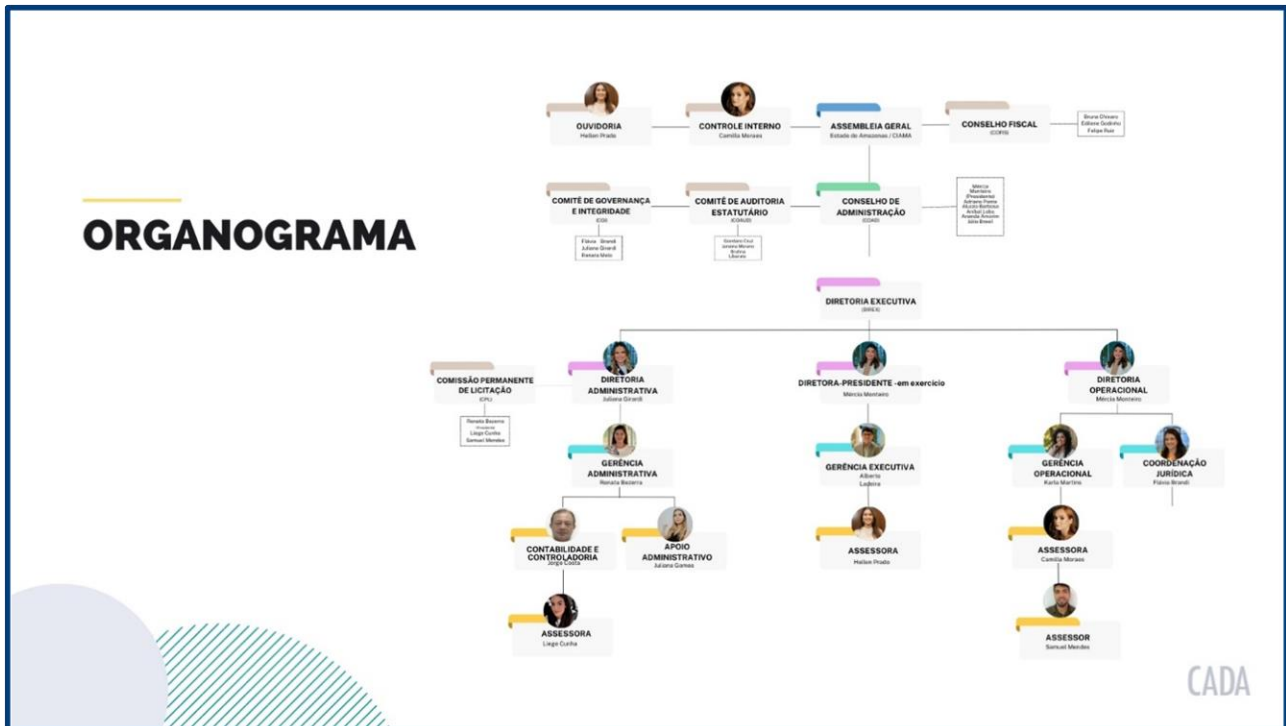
ORGANOGRAMA

OUVIDORIA
Hellen Prado

CONTROLE INTERNO
Camilla Moraes

ASSEMBLEIA GERAL
Estado do Amazonas / CIAMA

CONSELHO FISCAL
(COFIS)

Bruna Chixaro
Edilene Godinho
Felipe Reis

COMITÊ DE GOVERNANÇA E INTEGRIDADE
(CGI)

Flávia Brandi
Juliana Girardi
Renata Melo

COMITÊ DE AUDITORIA ESTATUTÁRIO
(COAUD)

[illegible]

CONSELHO DE ADMINISTRAÇÃO
(CONAD)

Márcia Monteiro (Presidente)
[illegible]
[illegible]
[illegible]
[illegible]
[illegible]

DIRETORIA EXECUTIVA
(DIREX)

COMISSÃO PERMANENTE DE LICITAÇÃO
(CPL)

Renata Bezerra
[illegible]
Liego Cunha
Samuel Mendes

DIRETORIA ADMINISTRATIVA
Juliana Girardi

DIRETORA-PRESIDENTE -em exercício
Márcia Monteiro

DIRETORIA OPERACIONAL
Márcia Monteiro

GERÊNCIA ADMINISTRATIVA
Renata Bezerra

GERÊNCIA EXECUTIVA
Alberto Lajeira

GERÊNCIA OPERACIONAL
Karla Martins

COORDENAÇÃO JURÍDICA
Flávia Brandi

CONTABILIDADE E CONTROLADORIA
Jorge Costa

APOIO ADMINISTRATIVO
Juliana Gomes

ASSESSORA
Hellen Prado

ASSESSORA
Camilla Moraes

ASSESSORA
Liego Cunha

ASSESSOR
Samuel Mendes

CADA